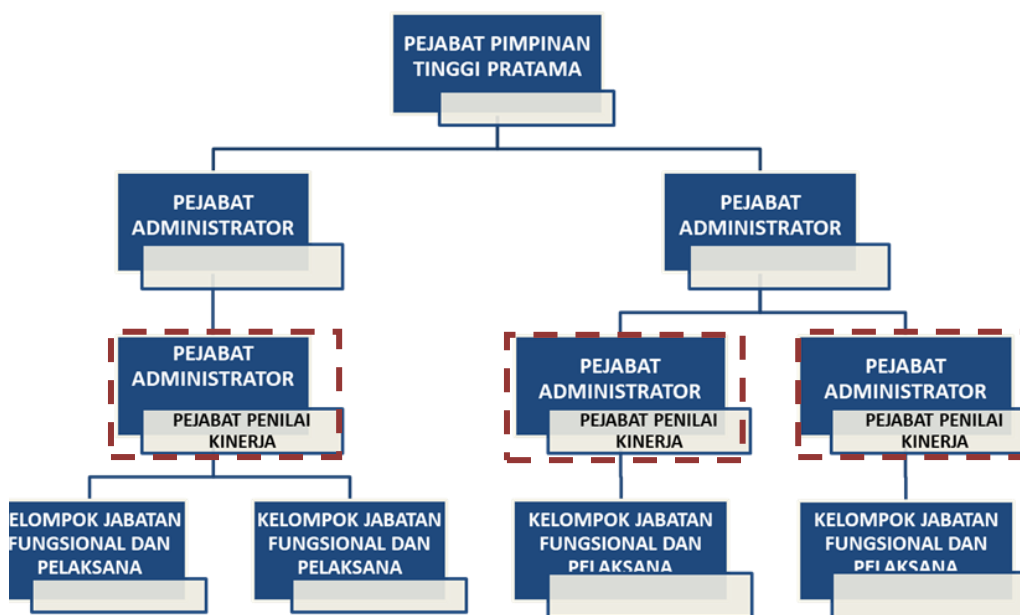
PEJABAT PIMPINAN TINGGI PRATAMA

PEJABAT ADMINISTRATOR

PEJABAT ADMINISTRATOR

PEJABAT ADMINISTRATOR
PEJABAT PENILAI KINERJA

PEJABAT ADMINISTRATOR
PEJABAT PENILAI KINERJA

PEJABAT ADMINISTRATOR
PEJABAT PENILAI KINERJA

KELOMPOK JABATAN FUNGSIONAL DAN PELAKSANA

KELOMPOK JABATAN FUNGSIONAL DAN PELAKSANA

KELOMPOK JABATAN FUNGSIONAL DAN PELAKSANA

KELOMPOK JABATAN FUNGSIONAL DAN PELAKSANA